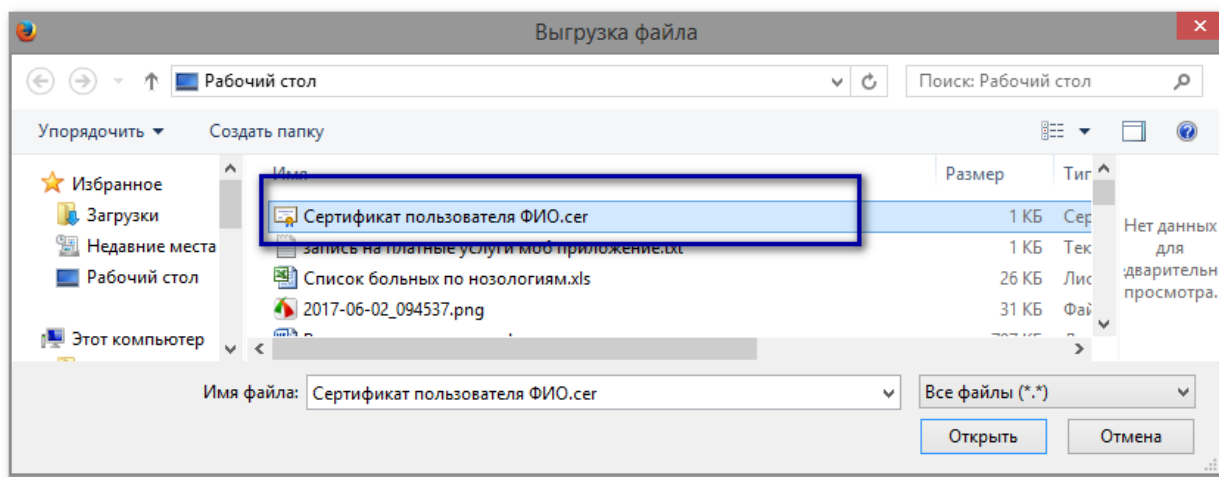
Выгрузка файла

Рабочий стол

Поиск: Рабочий стол

Упорядочить ▾ Создать папку

Избранное
Загрузки
Недавние места
Рабочий стол

Этот компьютер

| Имя | Размер | Тип |
|---|---|---|
| Сертификат пользователя ФИО.cer | 1 КБ | Сер |
| запись на платные услуги моё приложение.txt | 1 КБ | Тек |
| Список больных по нозологиям.xls | 26 КБ | Лис |
| 2017-06-02_094537.png | 31 КБ | Фай |

Нет данных для дварительн просмотра.

Имя файла: Сертификат пользователя ФИО.cer

Все файлы (*.*)

Открыть

Отмена